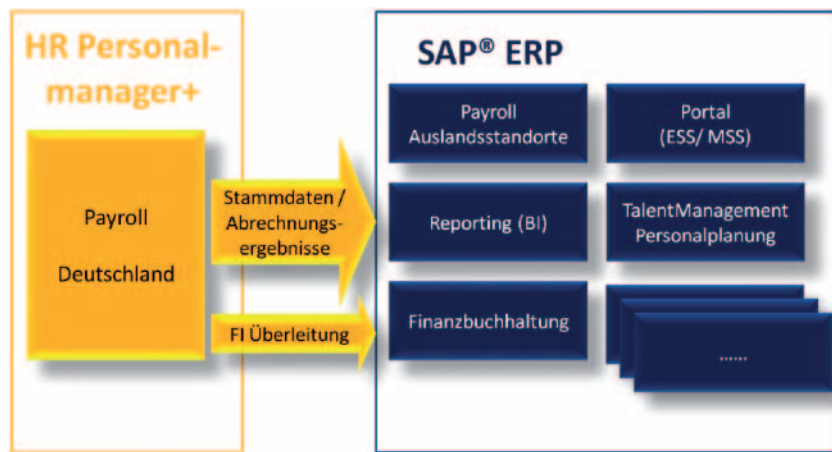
HR Personalmanager+

Payroll

Deutschland

Stammdaten / Abrechnungsergebnisse

FI Überleitung

SAP® ERP

Payroll
Auslandsstandorte

Portal
(ESS/ MSS)

Reporting (BI)

TalentManagement
Personalplanung

Finanzbuchhaltung

.......